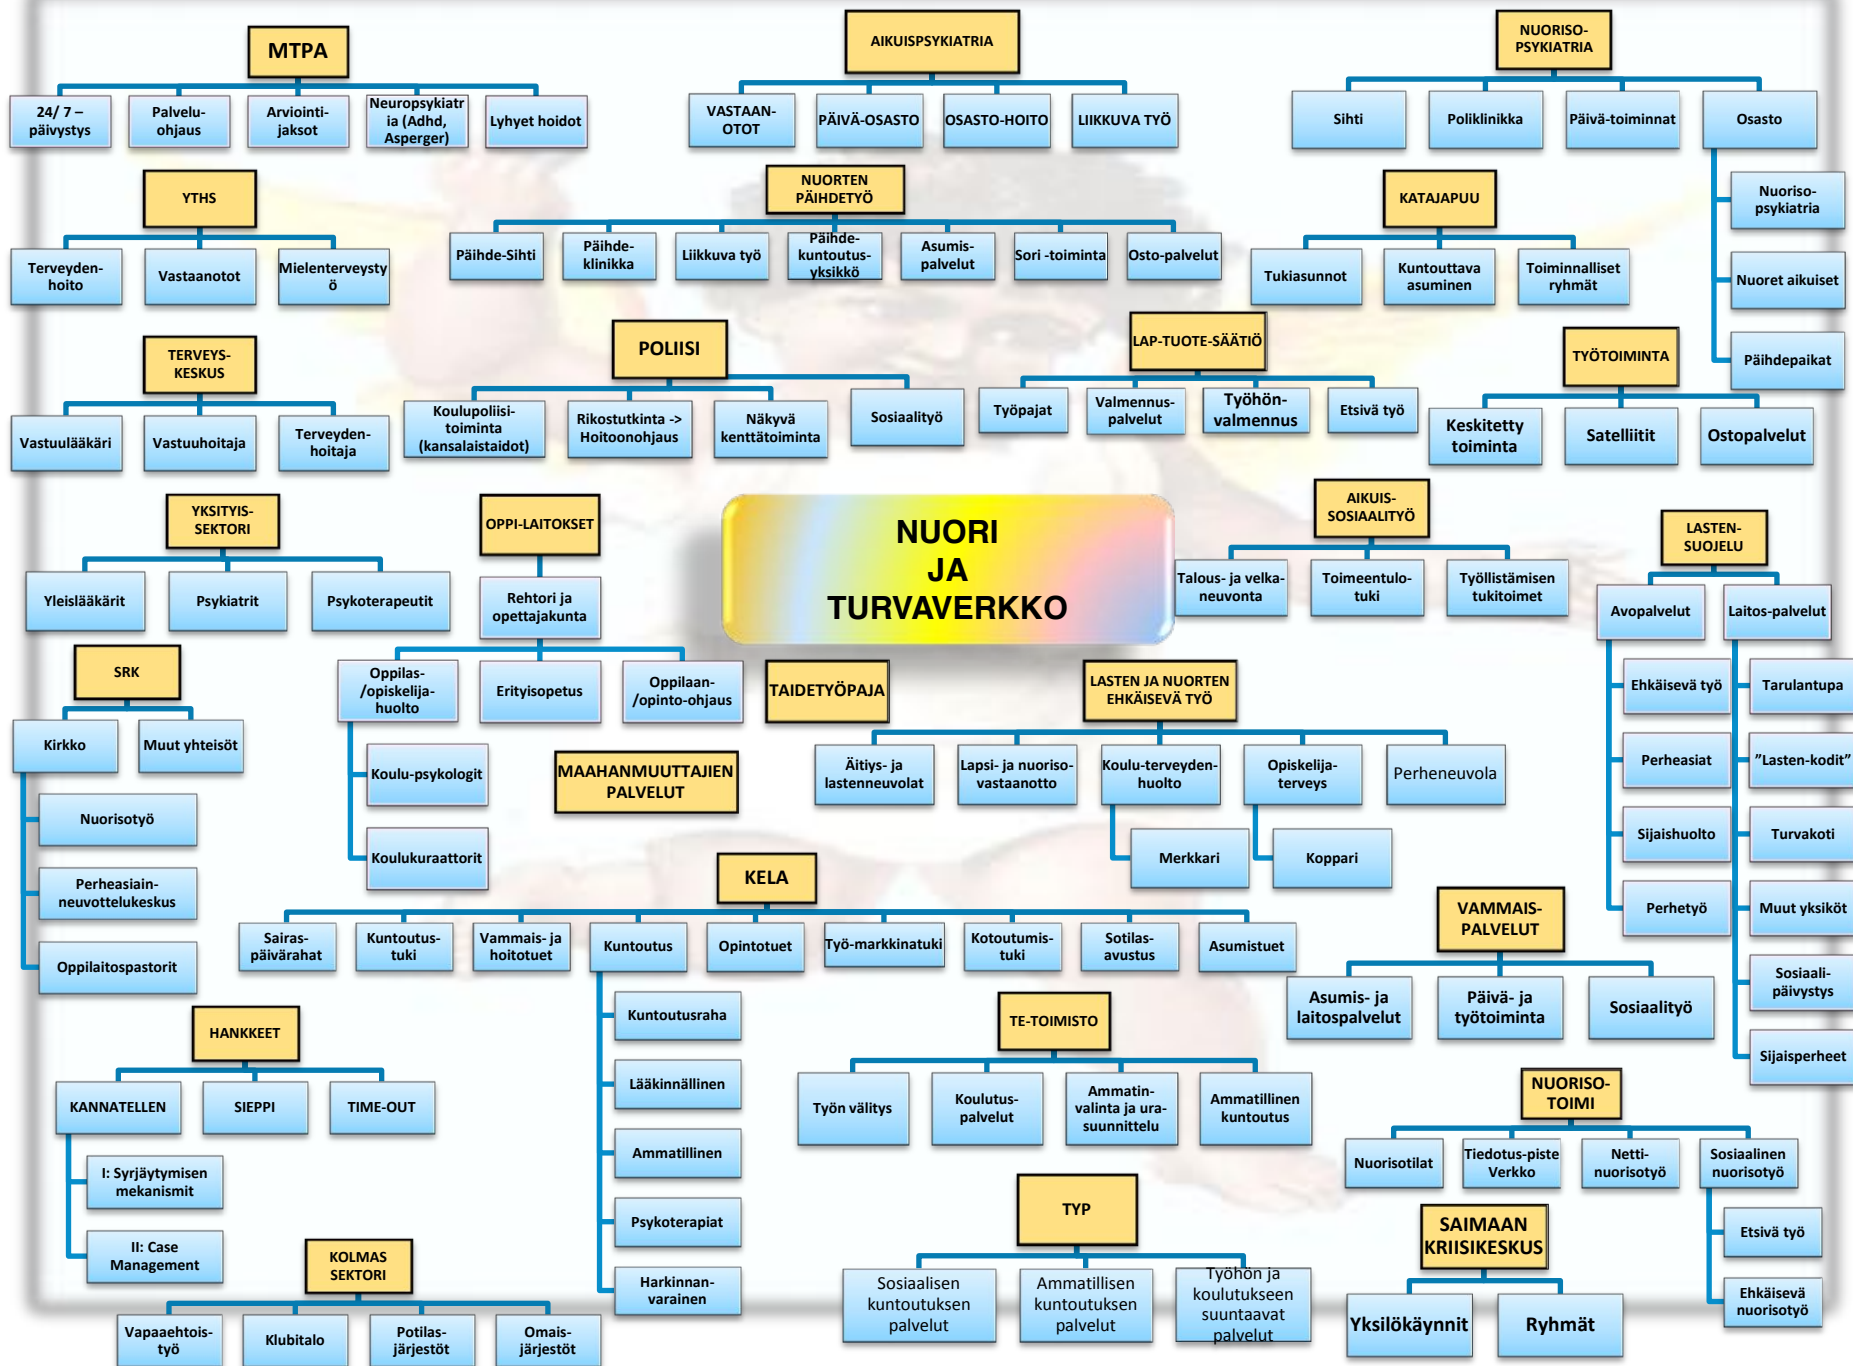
MTPA

24/ 7 – päivystys

Palvelu-ohjaus

Arviointi-jaksot

Neuropsykiatria (Adhd, Asperger)

Lyhyet hoidot

AIKUISPSYKIATRIA

VASTAAN-OTOT

PÄIVÄ-OSASTO

OSASTO-HOITO

LIIKKUVA TYÖ

NUORISO-PSYKIATRIA

Sihti

Poliklinikka

Päivä-toiminnat

Osasto

Nuoriso-psykiatria

Nuoret aikuiset

Päihdepaikat

YTHS

Terveyden-hoito

Vastaanotot

Mielenterveystyö

NUORTEN PÄIHDETYÖ

Päihde-Sihti

Päihde-klinikka

Liikkuva työ

Päihde-kuntoutus-yksikkö

Asumis-palvelut

Sori -toiminta

Osto-palvelut

KATAJAPUU

Tukiasunnot

Kuntouttava asuminen

Toiminnalliset ryhmät

TERVEYS-KESKUS

Vastuulääkäri

Vastuuhoitaja

Terveyden-hoitaja

POLIISI

Koulupoliisi-toiminta (kansalaistaidot)

Rikostutkinta -> Hoitoonohjaus

Näkyvä kenttätoiminta

Sosiaalityö

LAP-TUOTE-SÄÄTIÖ

Työpajat

Valmennus-palvelut

Työhön-valmennus

Etsivä työ

TYÖTOIMINTA

Keskitetty toiminta

Satelliitit

Ostopalvelut

YKSITYIS-SEKTORI

Yleislääkärit

Psykiatrit

Psykoterapeutit

OPPI-LAITOKSET

Rehtori ja opettajakunta

Oppilas-/opiskelija-huolto

Erityisopetus

Oppilaan-/opinto-ohjaus

Koulu-psykologit

Koulukuraattorit

NUORI JA TURVAVERKKO

AIKUIS-SOSIAALITYÖ

Talous- ja velka-neuvonta

Toimeentulo-tuki

Työllistämisen tukitoimet

LASTEN-SUOJELU

Avopalvelut

Laitos-palvelut

Ehkäisevä työ

Perheasiat

Sijaishuolto

Perhetyö

Tarulantupa

"Lasten-kodit"

Turvakoti

Muut yksiköt

Sosiaali-päivystys

Sijaisperheet

SRK

Kirkko

Muut yhteisöt

Nuorisotyö

Perheasiain-neuvottelukeskus

Oppilaitospastorit

TAIDETYÖPAJA

MAAHANMUUTTAJIEN PALVELUT

LASTEN JA NUORTEN EHKÄISEVÄ TYÖ

Äitiys- ja lastenneuvolat

Lapsi- ja nuoriso-vastaanotto

Koulu-terveyden-huolto

Opiskelija-terveys

Perheneuvola

Merkkari

Koppari

KELA

Sairas-päiväraha

Kuntoutus-tuki

Vammais- ja hoitotuet

Kuntoutus

Opintotuet

Työ-markkinatuki

Kotoutumis-tuki

Sotilas-avustus

Asumistuet

Kuntoutusraha

Lääkinnällinen

Ammatillinen

Psykoterapiat

Harkinnan-varainen

VAMMAIS-PALVELUT

Asumis- ja laitospalvelut

Päivä- ja työtoiminta

Sosiaalityö

HANKKEET

KANNATELLEN

SIEPPI

TIME-OUT

I: Syrjäytymisen mekanismit

II: Case Management

TE-TOIMISTO

Työn välitys

Koulutus-palvelut

Ammatin-valinta ja ura-suunnittelu

Ammatillinen kuntoutus

NUORISO-TOIMI

Nuorisotilat

Tiedotus-piste Verkko

Netti-nuorisotyö

Sosiaalinen nuorisotyö

Etsivä työ

Ehkäisevä nuorisotyö

KOLMAS SEKTORI

Vapaaehtois-työ

Klubitalo

Potilas-järjestöt

Omais-järjestöt

TYP

Sosiaalisen kuntoutuksen palvelut

Ammatillisen kuntoutuksen palvelut

Työhön ja koulutukseen suuntaavat palvelut

SAIMAAN KRIISIKESKUS

Yksilökäynnit

Ryhmät